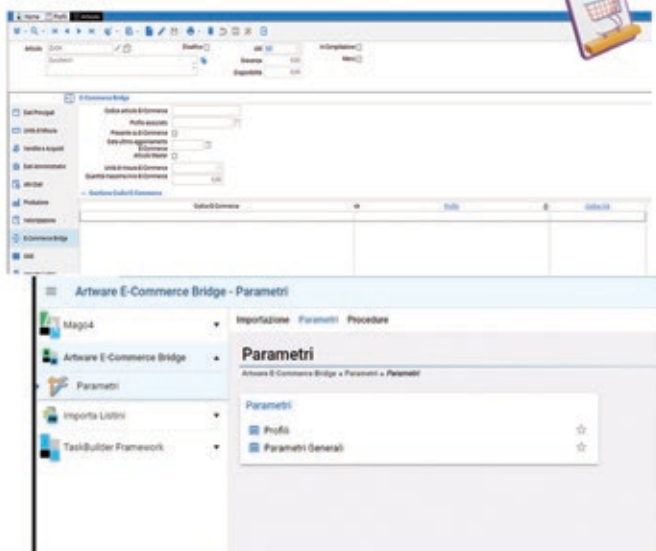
Artware E-Commerce Bridge - Parametri

Mago4

Artware E-Commerce Bridge

Parametri

Importa Listini

TaskBuilder Framework

Importazione Parametri Procedure

Parametri

Artware E-Commerce Bridge » Parametri » Parametri

Parametri

Profili

Parametri Generali

Articolo

Disattivo

UM

In Compilazione

Giacenza

Disponibilità

E-Commerce Bridge

Dati Principali

Unità di Misura

Fornitore Acquisti

Dati Amministrativi

Altri Dati

Produzione

Valorizzazione

E-Commerce Bridge

Codice articolo E-Commerce

Profilo associato

Presente su E-Commerce

Data ultimo aggiornamento E-Commerce

Articolo Master

Unità di misura E-Commerce

Quantità massima invio E-Commerce

Gestione Codici E-Commerce

Codice E-Commerce

Profilo

Codice UA